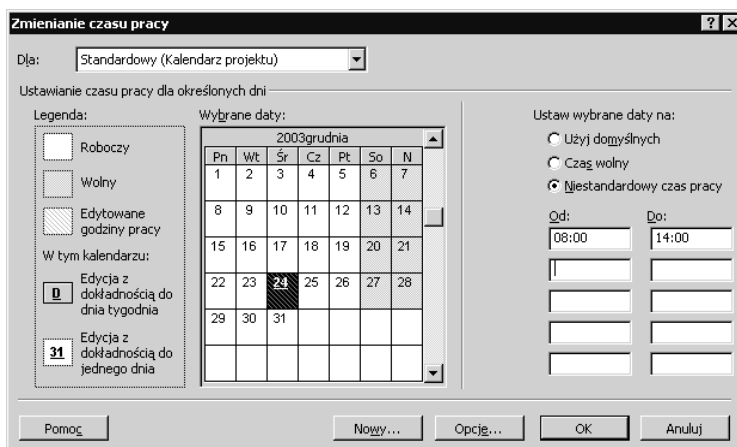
Zmienianie czasu pracy

? X

Dla: Standardowy (Kalendarz projektu)

Ustawianie czasu pracy dla określonych dni

Legenda:

Roboczy

Wolny

Edytowane godziny pracy

W tym kalendarzu:

D Edycja z dokładnością do dnia tygodnia

31 Edycja z dokładnością do jednego dnia

Wybrane daty:

| 2003grudnia | | | | | | |
|---|---|---|---|---|---|---|
| Pn | Wt | Śr | Cz | Pt | So | N |
| 1 | 2 | 3 | 4 | 5 | 6 | 7 |
| 8 | 9 | 10 | 11 | 12 | 13 | 14 |
| 15 | 16 | 17 | 18 | 19 | 20 | 21 |
| 22 | 23 | 24 | 25 | 26 | 27 | 28 |
| 29 | 30 | 31 | | | | |

Ustaw wybrane daty na:

Użyj domyślnych

Czas wolny

Niestandardowy czas pracy

Od: 08:00

Do: 14:00

Pomoc

Nowy...

Opcje...

OK

Anuluj